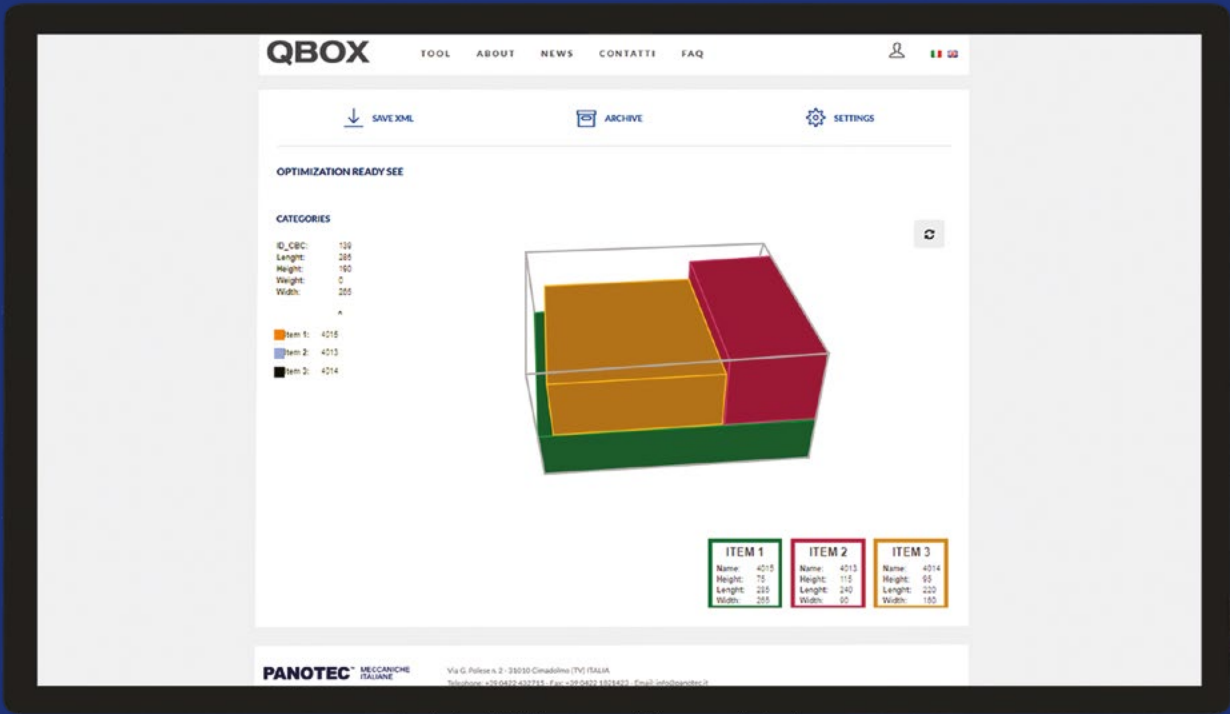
QBOX TOOL ABOUT NEWS CONTATTI FAQ

SAVE XML ARCHIVE SETTINGS

OPTIMIZATION READY SEE

CATEGORIES

ID_CBC: 139
Lenght: 285
Height: 190
Weight: 0
Width: 265

^

Item 1: 4015
Item 2: 4013
Item 3: 4014

| ITEM 1 | |
|---|---|
| Name: | 4015 |
| Height: | 75 |
| Lenght: | 285 |
| Width: | 265 |

| ITEM 2 | |
|---|---|
| Name: | 4013 |
| Height: | 115 |
| Lenght: | 240 |
| Width: | 90 |

| ITEM 3 | |
|---|---|
| Name: | 4014 |
| Height: | 95 |
| Lenght: | 220 |
| Width: | 180 |

PANOTEC MECCANICHE ITALIANE

Via G. Polese n. 2 - 31010 Cimadolmo (TV) ITALIA
Telephone: +39 0422 432715 - Fax: +39 0422 1828423 - Email: info@panotec.it